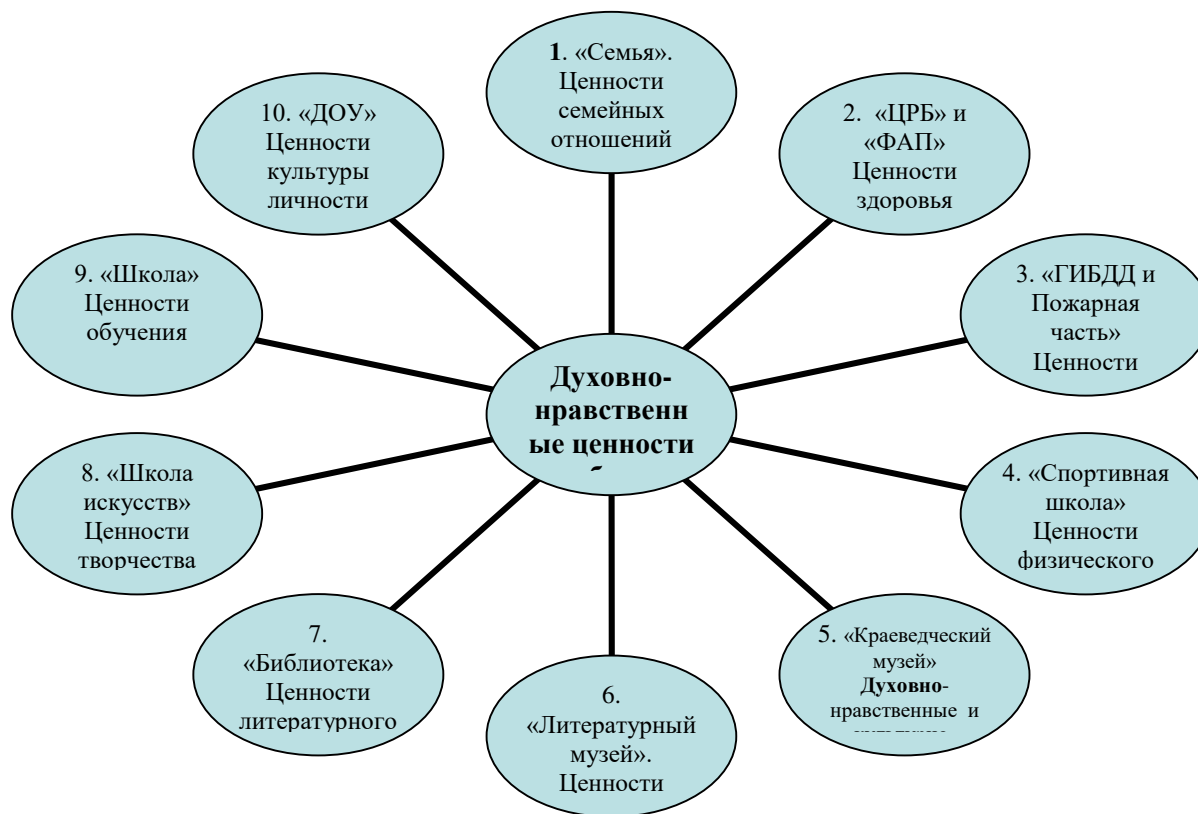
1. «Семья». Ценности семейных отношений

2. «ЦРБ» и «ФАП» Ценности здоровья

3. «ГИБДД и Пожарная часть» Ценности

4. «Спортивная школа» Ценности физического

5. «Краеведческий музей» Духовно-нравственные и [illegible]

6. «Литературный музей». Ценности

7. «Библиотека» Ценности литературного

8. «Школа искусств» Ценности творчества

9. «Школа» Ценности обучения

10. «ДОУ» Ценности культуры личности

Духовно-нравственные ценности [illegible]